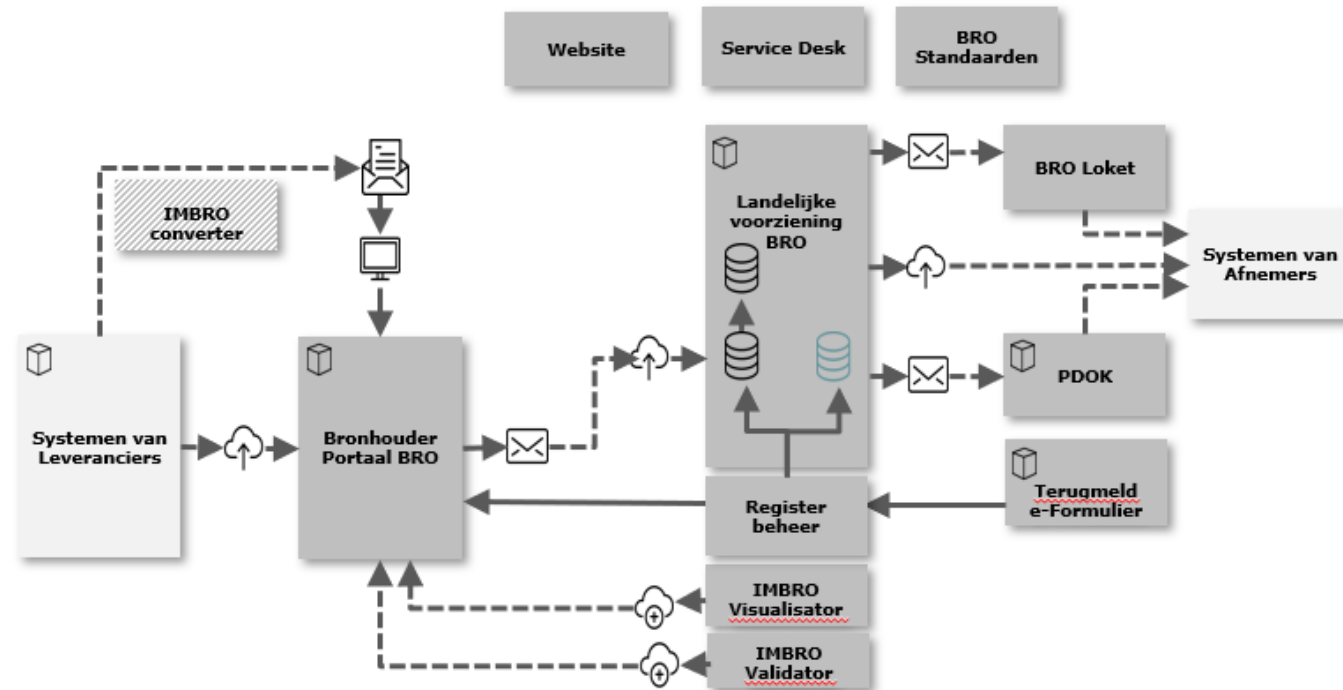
Website

Service Desk

BRO Standaarden

IMBRO converter

Landelijke voorziening BRO

BRO Loket

Systemen van Afnemers

Systemen van Leveranciers

Bronhouder Portaal BRO

PDOK

Terugmeld e-Formulier

Register beheer

IMBRO Visualisator

IMBRO Validator